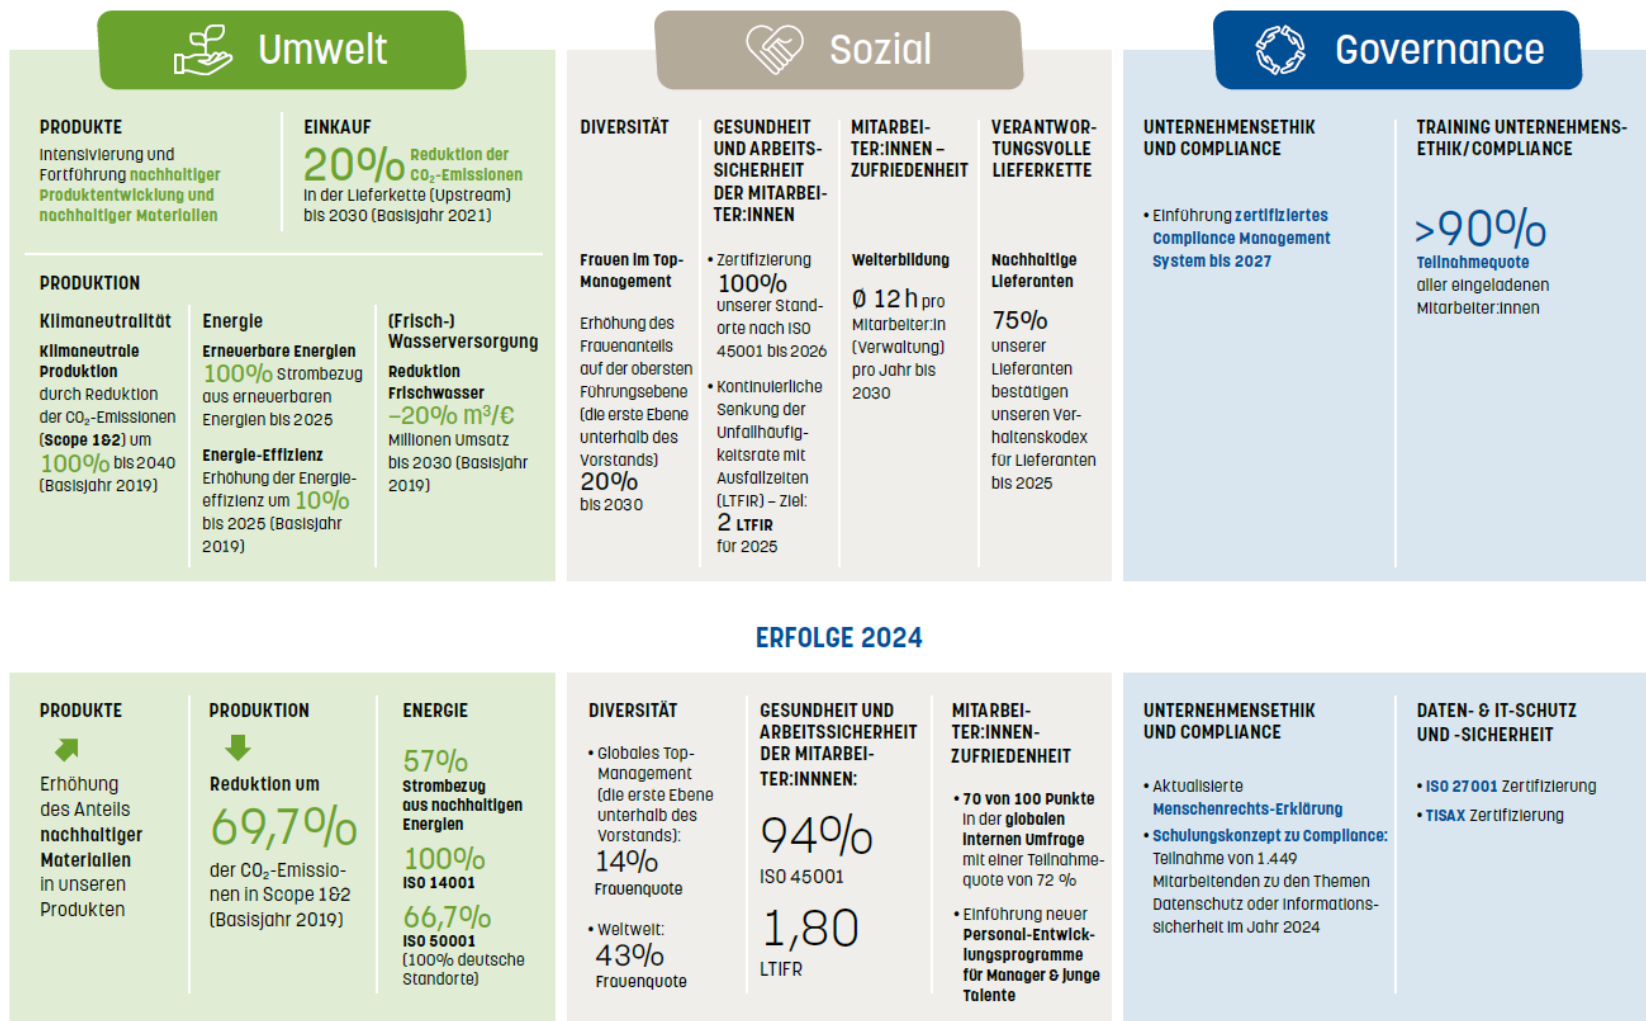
Umwelt

PRODUKTE
Intensivierung und Fortführung nachhaltiger Produktentwicklung und nachhaltiger Materialien

EINKAUF
20% Reduktion der $CO_2$-Emissionen in der Lieferkette (Upstream) bis 2030 (Basisjahr 2021)

PRODUKTION

Klimaneutralität
Klimaneutrale Produktion durch Reduktion der $CO_2$-Emissionen (Scope 1&2) um 100% bis 2040 (Basisjahr 2019)

Energie
Erneuerbare Energien
100% Strombezug aus erneuerbaren Energien bis 2025
Energie-Effizienz
Erhöhung der Energieeffizienz um 10% bis 2025 (Basisjahr 2019)

(Frisch-) Wasserversorgung
Reduktion Frischwasser
–20% m³/€ Millionen Umsatz bis 2030 (Basisjahr 2019)

Sozial

DIVERSITÄT
Frauen im Top-Management
Erhöhung des Frauenanteils auf der obersten Führungsebene (die erste Ebene unterhalb des Vorstands)
20% bis 2030

GESUNDHEIT UND ARBEITSSICHERHEIT DER MITARBEITER:INNEN
• Zertifizierung 100% unserer Standorte nach ISO 45001 bis 2026
• Kontinuierliche Senkung der Unfallhäufigkeitsrate mit Ausfallzeiten (LTFIR) – Ziel: 2 LTFIR für 2025

MITARBEITER:INNEN – ZUFRIEDENHEIT
Weiterbildung
Ø 12 h pro Mitarbeiter:in (Verwaltung) pro Jahr bis 2030

VERANTWORTUNGSVOLLE LIEFERKETTE
Nachhaltige Lieferanten
75% unserer Lieferanten bestätigen unseren Verhaltenskodex für Lieferanten bis 2025

Governance

UNTERNEHMENSETHIK UND COMPLIANCE
• Einführung zertifiziertes Compliance Management System bis 2027

TRAINING UNTERNEHMENSETHIK/COMPLIANCE
>90% Teilnahmequote aller eingeladenen Mitarbeiter:innen

ERFOLGE 2024

PRODUKTE
Erhöhung des Anteils nachhaltiger Materialien in unseren Produkten

PRODUKTION
Reduktion um 69,7% der $CO_2$-Emissionen in Scope 1&2 (Basisjahr 2019)

ENERGIE
57% Strombezug aus nachhaltigen Energien
100% ISO 14001
66,7% ISO 50001 (100% deutsche Standorte)

DIVERSITÄT
• Globales Top-Management (die erste Ebene unterhalb des Vorstands): 14% Frauenquote
• Weltweit: 43% Frauenquote

GESUNDHEIT UND ARBEITSSICHERHEIT DER MITARBEITER:INNEN:
94% ISO 45001
1,80 LTIFR

MITARBEITER:INNEN-ZUFRIEDENHEIT
• 70 von 100 Punkte in der globalen internen Umfrage mit einer Teilnahmequote von 72 %
• Einführung neuer Personal-Entwicklungsprogramme für Manager & junge Talente

UNTERNEHMENSETHIK UND COMPLIANCE
• Aktualisierte Menschenrechts-Erklärung
• Schulungskonzept zu Compliance: Teilnahme von 1.449 Mitarbeitenden zu den Themen Datenschutz oder Informationssicherheit im Jahr 2024

DATEN- & IT-SCHUTZ UND -SICHERHEIT
• ISO 27001 Zertifizierung
• TISAX Zertifizierung